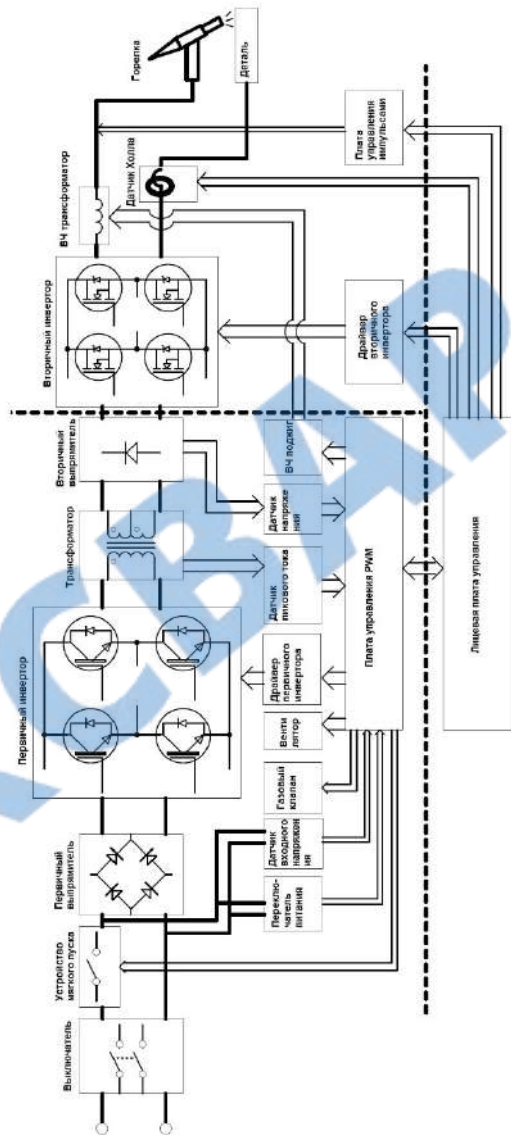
Горелка
Деталь
Плата управления импульсами
Датчик Холла
ВЧ трансформатор
Вторичный инвертор
Драйвер вторичного инвертора
Вторичный выпрямитель
ВЧ поджиг
Трансформатор
Датчик напряжения
Датчик пикового тока
Первичный инвертор
Драйвер первичного инвертора
Плата управления PWM
Лицевая плата управления
Вентилятор
Газовый клапан
Первичный выпрямитель
Датчик входного напряжения
Устройство мягкого пуска
Переключатель питания
Выключатель
СВАР